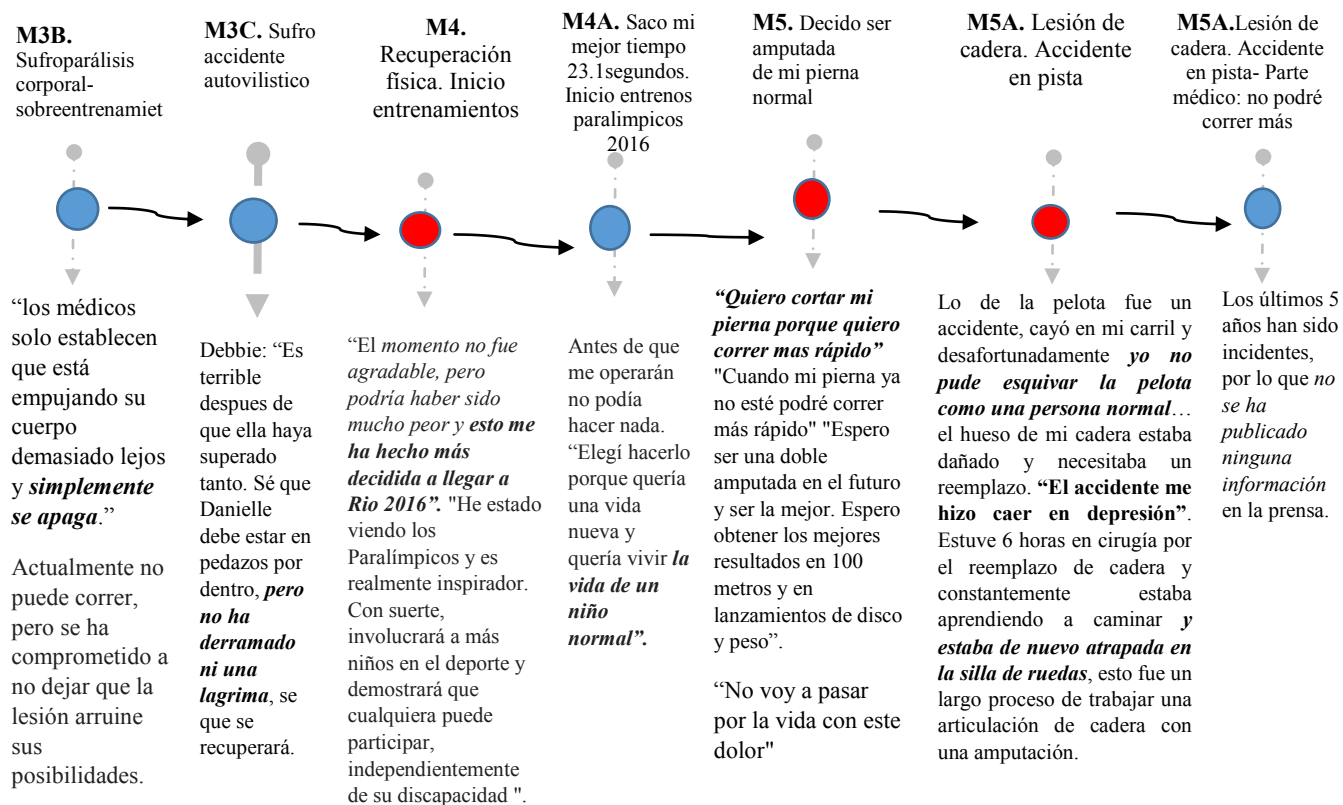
**M3B.** Sufroparálisis corporal-sobreentrenamiet

"los médicos solo establecen que está empujando su cuerpo demasiado lejos y ***simplemente se apaga***."

Actualmente no puede correr, pero se ha comprometido a no dejar que la lesión arruine sus posibilidades.

**M3C.** Sufro accidente autovilistico

Debbie: "Es terrible despues de que ella haya superado tanto. Sé que Danielle debe estar en pedazos por dentro, ***pero no ha derramado ni una lagrima***, se que se recuperará.

**M4.** Recuperación física. Inicio entrenamientos

"El *momento no fue agradable, pero podría haber sido mucho peor y* ***esto me ha hecho más decidida a llegar a Rio 2016".*** "He estado viendo los Paralímpicos y es realmente inspirador. Con suerte, involucrará a más niños en el deporte y demostrará que cualquiera puede participar, independientemente de su discapacidad ".

**M4A.** Saco mi mejor tiempo 23.1segundos. Inicio entrenos paralimpicos 2016

Antes de que me operarán no podía hacer nada. "Elegí hacerlo porque quería una vida nueva y quería vivir ***la vida de un niño normal".***

**M5.** Decido ser amputada de mi pierna normal

***"Quiero cortar mi pierna porque quiero correr mas rápido"*** "Cuando mi pierna ya no esté podré correr más rápido" "Espero ser una doble amputada en el futuro y ser la mejor. Espero obtener los mejores resultados en 100 metros y en lanzamientos de disco y peso".

"No voy a pasar por la vida con este dolor"

**M5A.** Lesión de cadera. Accidente en pista

Lo de la pelota fue un accidente, cayó en mi carril y desafortunadamente ***yo no pude esquivar la pelota como una persona normal***… el hueso de mi cadera estaba dañado y necesitaba un reemplazo. **"El accidente me hizo caer en depresión"**. Estuve 6 horas en cirugía por el reemplazo de cadera y constantemente estaba aprendiendo a caminar ***y estaba de nuevo atrapada en la silla de ruedas***, esto fue un largo proceso de trabajar una articulación de cadera con una amputación.

**M5A.**Lesión de cadera. Accidente en pista- Parte médico: no podré correr más

Los últimos 5 años han sido incidentes, por lo que *no se ha publicado ninguna información* en la prensa.